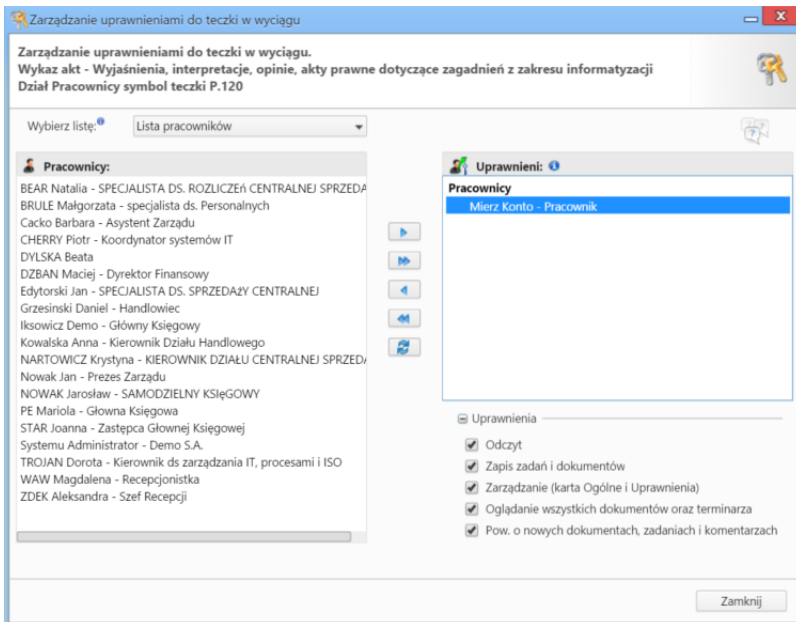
Zarządzanie uprawnieniami do teczki w wyciągu

Zarządzanie uprawnieniami do teczki w wyciągu.
Wykaz akt - Wyjaśnienia, interpretacje, opinie, akty prawne dotyczące zagadnień z zakresu informatyzacji
Dział Pracownicy symbol teczki P.120

Wybierz listę: Lista pracowników

Pracownicy:
BEAR Natalia - SPECJALISTA DS. ROZLICZEń CENTRALNEJ SPRZEDA
BRULE Małgorzata - specjalista ds. Personalnych
Cacko Barbara - Asystent Zarządu
CHERRY Piotr - Koordynator systemów IT
DYLSKA Beata
DZBAN Maciej - Dyrektor Finansowy
Edytorski Jan - SPECJALISTA DS. SPRZEDAŻY CENTRALNEJ
Grzesinski Daniel - Handlowiec
Iksowicz Demo - Główny Księgowy
Kowalska Anna - Kierownik Działu Handlowego
NARTOWICZ Krystyna - KIEROWNIK DZIAŁU CENTRALNEJ SPRZED/
Nowak Jan - Prezes Zarządu
NOWAK Jarosław - SAMODZIELNY KSIęGOWY
PE Mariola - Głowna Księgowa
STAR Joanna - Zastępca Głownej Księgowej
Systemu Administrator - Demo S.A.
TROJAN Dorota - Kierownik ds zarządzania IT, procesami i ISO
WAW Magdalena - Recepcjonistka
ZDEK Aleksandra - Szef Recepcji

Uprawnieni:
Pracownicy
Mierz Konto - Pracownik

Uprawnienia
Odczyt
Zapis zadań i dokumentów
Zarządzanie (karta Ogólne i Uprawnienia)
Oglądanie wszystkich dokumentów oraz terminarza
Pow. o nowych dokumentach, zadaniach i komentarzach

Zamknij